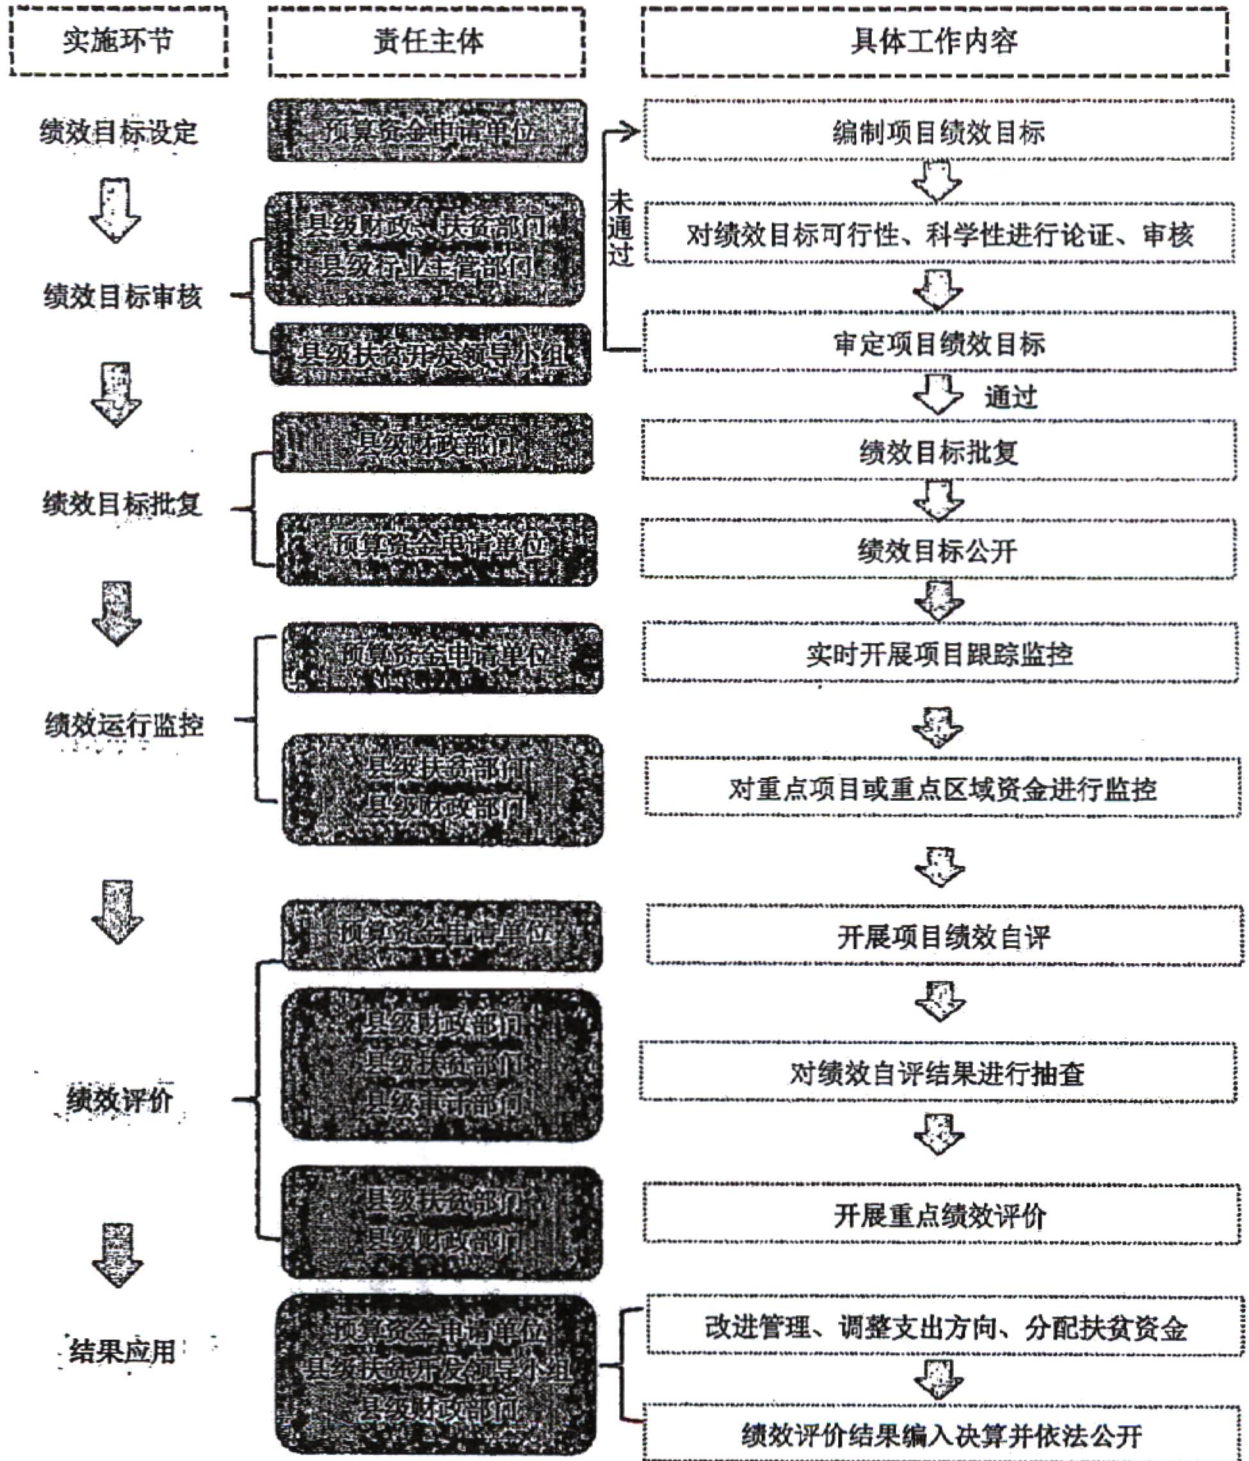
实施环节

责任主体

具体工作内容

绩效目标设定

预算资金申请单位

编制项目绩效目标

绩效目标审核

县级财政、扶贫部门
县级行业主管部门

县级扶贫开发领导小组

未通过

对绩效目标可行性、科学性进行论证、审核

审定项目绩效目标

通过

绩效目标批复

县级财政部门

预算资金申请单位

绩效目标批复

绩效目标公开

绩效运行监控

预算资金申请单位

县级扶贫部门
县级财政部门

实时开展项目跟踪监控

对重点项目或重点区域资金进行监控

绩效评价

预算资金申请单位

县级财政部门
县级扶贫部门
县级审计部门

县级扶贫部门
县级财政部门

开展项目绩效自评

对绩效自评结果进行抽查

开展重点绩效评价

结果应用

预算资金申请单位
县级扶贫开发领导小组
县级财政部门

改进管理、调整支出方向、分配扶贫资金

绩效评价结果编入决算并依法公开